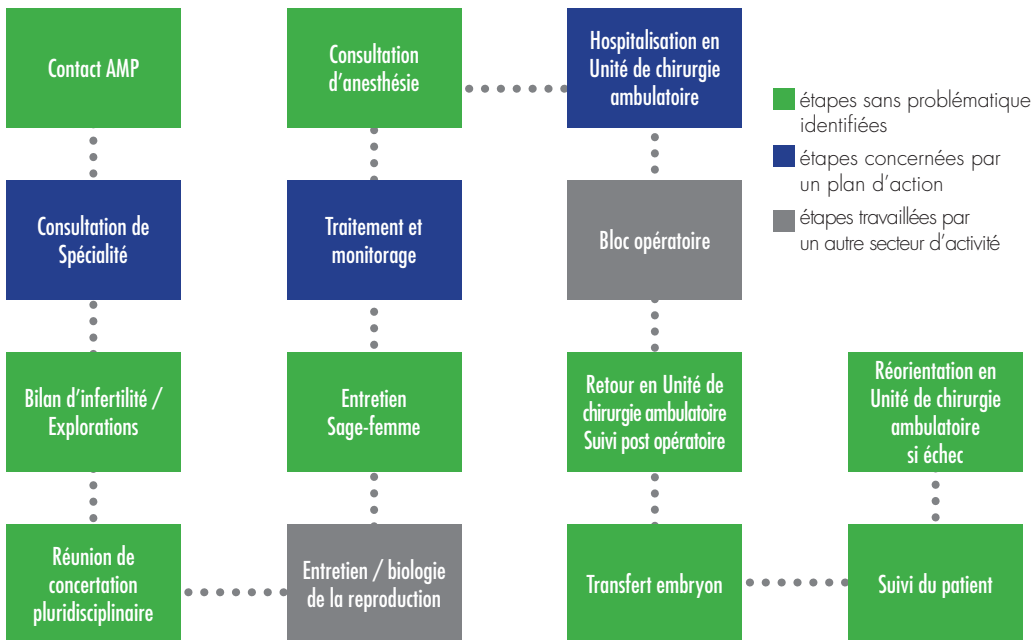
Contact AMP

Consultation de Spécialité

Bilan d'infertilité / Explorations

Réunion de concertation pluridisciplinaire

Consultation d'anesthésie

Traitement et monitorage

Entretien Sage-femme

Entretien / biologie de la reproduction

Hospitalisation en Unité de chirurgie ambulatoire

Bloc opératoire

Retour en Unité de chirurgie ambulatoire Suivi post opératoire

Transfert embryon

Réorientation en Unité de chirurgie ambulatoire si échec

Suivi du patient

étapes sans problématique identifiées

étapes concernées par un plan d'action

étapes travaillées par un autre secteur d'activité